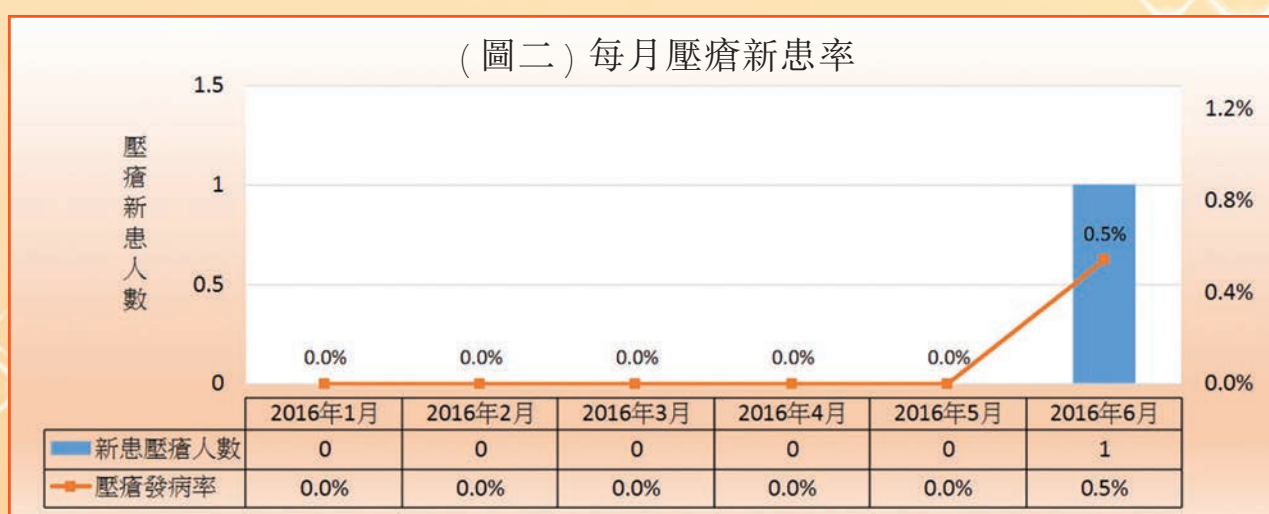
(圖二) 每月壓瘡新患率

壓瘡新患人數

1.5
1
0.5
0

1.2%
0.8%
0.4%
0.0%

0.0%
0.0%
0.0%
0.0%
0.0%
0.5%

| | 2016年1月 | 2016年2月 | 2016年3月 | 2016年4月 | 2016年5月 | 2016年6月 |
|---|---|---|---|---|---|---|
| 新患壓瘡人數 | 0 | 0 | 0 | 0 | 0 | 1 |
| 壓瘡發病率 | 0.0% | 0.0% | 0.0% | 0.0% | 0.0% | 0.5% |